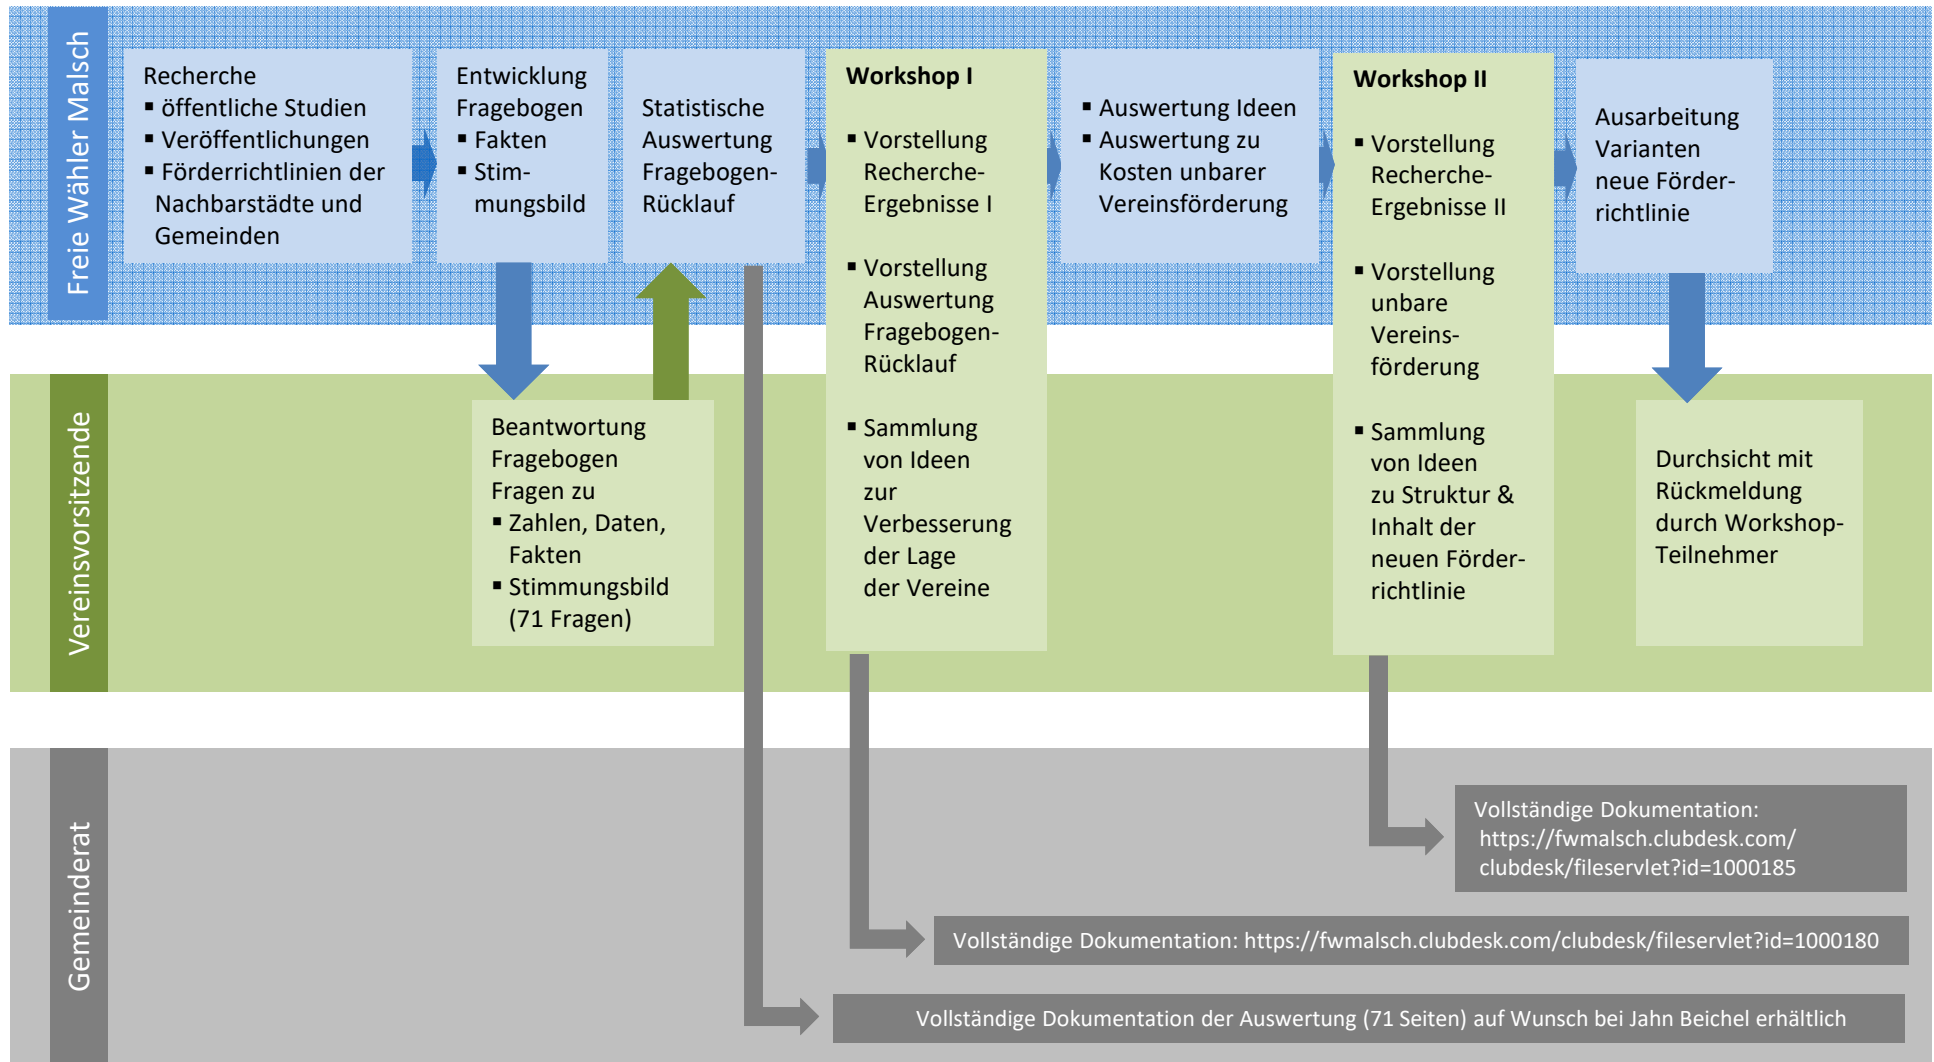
Freie Wähler Malsch

Recherche
▪ öffentliche Studien
▪ Veröffentlichungen
▪ Förderrichtlinien der Nachbarstädte und Gemeinden

Entwicklung Fragebogen
▪ Fakten
▪ Stimmungsbild

Statistische Auswertung Fragebogen-Rücklauf

Workshop I
▪ Vorstellung Recherche-Ergebnisse I
▪ Vorstellung Auswertung Fragebogen-Rücklauf
▪ Sammlung von Ideen zur Verbesserung der Lage der Vereine

▪ Auswertung Ideen
▪ Auswertung zu Kosten unbarer Vereinsförderung

Workshop II
▪ Vorstellung Recherche-Ergebnisse II
▪ Vorstellung unbare Vereinsförderung
▪ Sammlung von Ideen zu Struktur & Inhalt der neuen Förderrichtlinie

Ausarbeitung Varianten neue Förderrichtlinie

Vereinsvorsitzende

Beantwortung Fragebogen Fragen zu
▪ Zahlen, Daten, Fakten
▪ Stimmungsbild (71 Fragen)

Durchsicht mit Rückmeldung durch Workshop-Teilnehmer

Gemeinderat

Vollständige Dokumentation: https://fwmalsch.clubdesk.com/clubdesk/fileservlet?id=1000185

Vollständige Dokumentation: https://fwmalsch.clubdesk.com/clubdesk/fileservlet?id=1000180

Vollständige Dokumentation der Auswertung (71 Seiten) auf Wunsch bei Jahn Beichel erhältlich